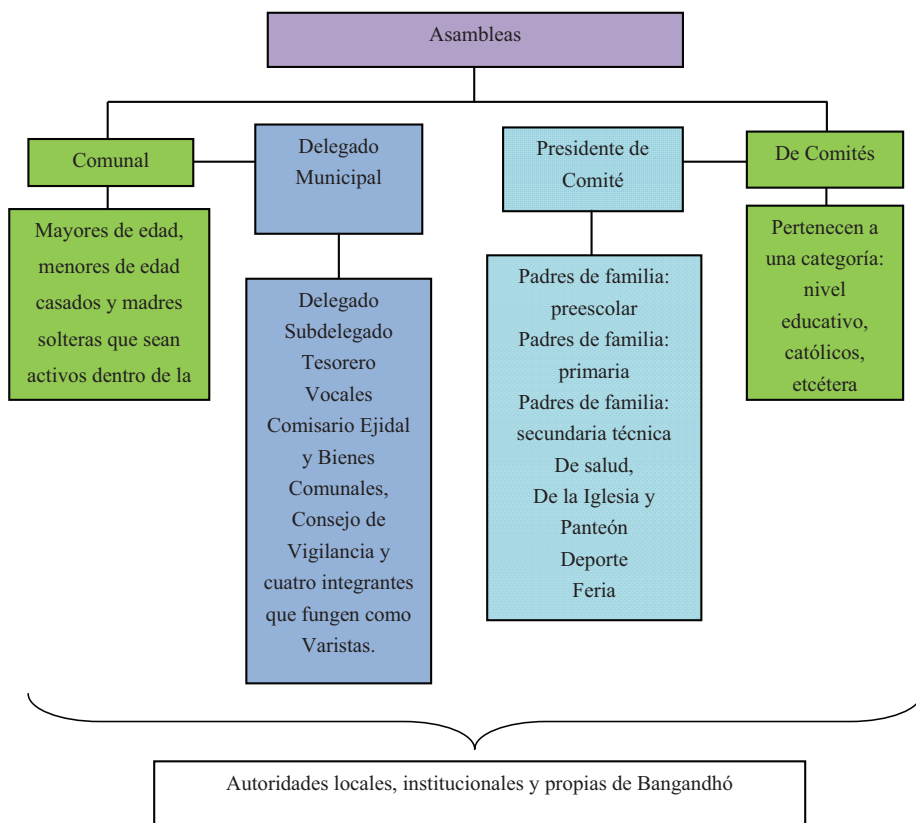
Asambleas

Comunal

Mayores de edad, menores de edad casados y madres solteras que sean activos dentro de la

Delegado Municipal

Delegado
Subdelegado
Tesorero
Vocales
Comisario Ejidal y Bienes Comunales,
Consejo de Vigilancia y cuatro integrantes que fungen como Varistas.

Presidente de Comité

Padres de familia: preescolar
Padres de familia: primaria
Padres de familia: secundaria técnica
De salud,
De la Iglesia y Panteón
Deporte
Feria

De Comités

Pertenecen a una categoría: nivel educativo, católicos, etcétera

Autoridades locales, institucionales y propias de Bangandhó